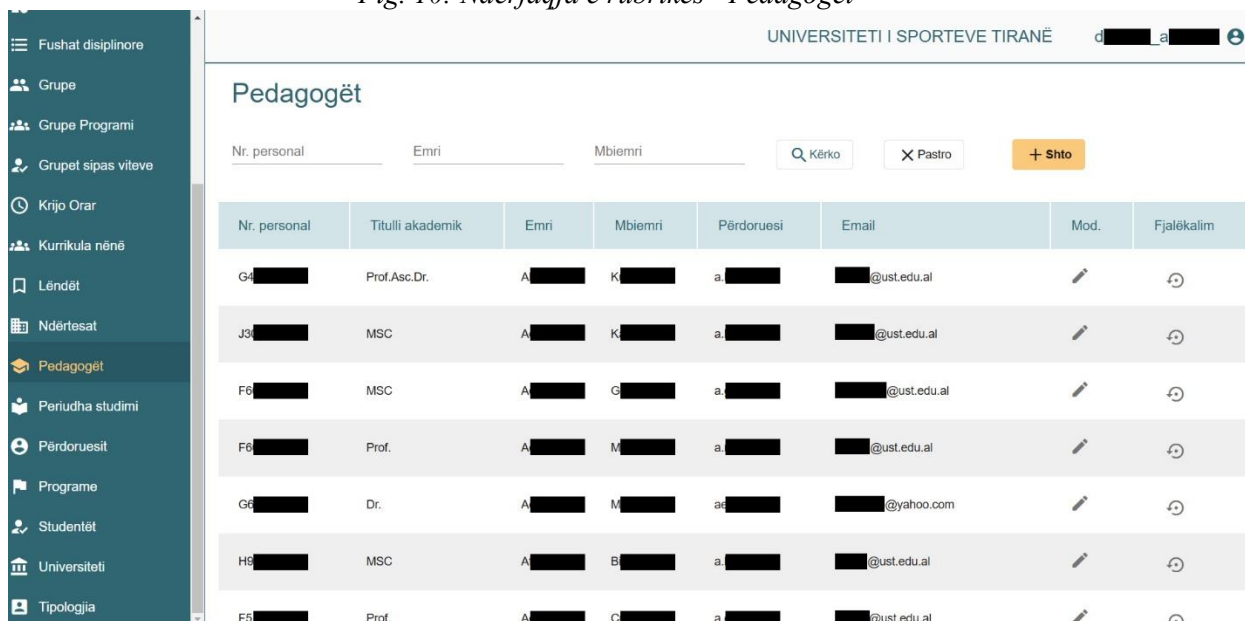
Fig. 10: Ndërfaqja e rubrikës "Pedagogët"

Fushat disiplinore
Grupe
Grupe Programi
Grupet sipas viteve
Krijo Orar
Kurrikula nënë
Lëndët
Ndërtesat
Pedagogët
Periudha studimi
Përdoruesit
Programe
Studentët
Universiteti
Tipologjia

UNIVERSITETI I SPORTEVE TIRANË d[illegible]a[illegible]

Pedagogët

Nr. personal Emri Mbiemri Kërko Pastro + Shto

| Nr. personal | Titulli akademik | Emri | Mbiemri | Përdoruesi | Email | Mod. | Fjalëkalim |
|---|---|---|---|---|---|---|---|
| G4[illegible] | Prof.Asc.Dr. | A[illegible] | K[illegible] | a.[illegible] | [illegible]@ust.edu.al | | |
| J3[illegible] | MSC | A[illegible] | K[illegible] | a.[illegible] | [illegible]@ust.edu.al | | |
| F6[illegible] | MSC | A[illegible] | G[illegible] | a.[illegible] | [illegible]@ust.edu.al | | |
| F6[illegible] | Prof. | A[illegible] | M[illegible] | a.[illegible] | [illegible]@ust.edu.al | | |
| G6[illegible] | Dr. | A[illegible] | M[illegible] | ae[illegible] | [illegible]@yahoo.com | | |
| H9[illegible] | MSC | A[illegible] | B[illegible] | a.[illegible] | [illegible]@ust.edu.al | | |
| F5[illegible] | Prof. | A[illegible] | C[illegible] | a.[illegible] | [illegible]@ust.edu.al | | |